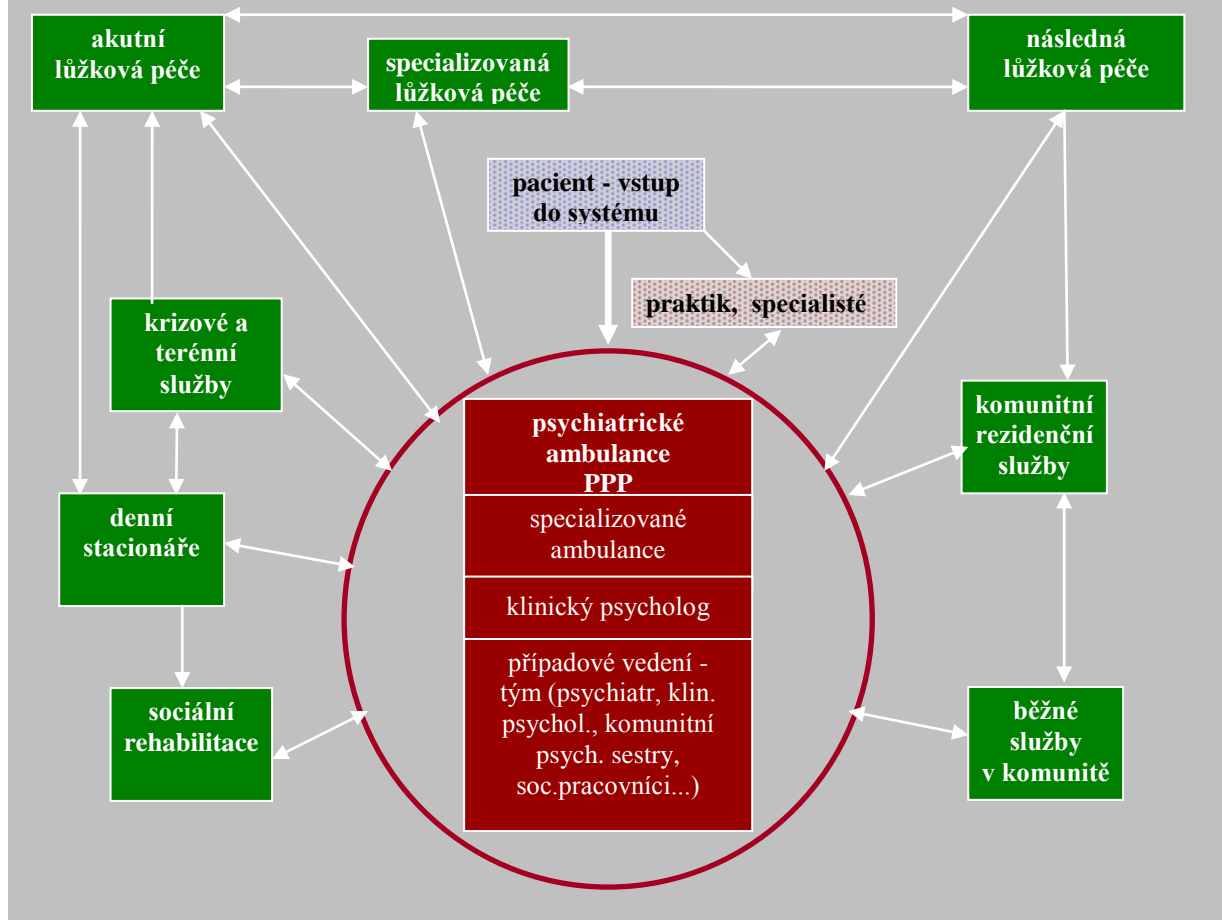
akutní lůžková péče

specializovaná lůžková péče

následná lůžková péče

pacient - vstup do systému

praktik, specialisté

krizové a terénní služby

psychiatrické ambulance PPP

specializované ambulance

klinický psycholog

případové vedení - tým (psychiatr, klin. psychol., komunitní psych. sestry, soc.pracovníci...)

komunitní rezidenční služby

denní stacionáře

sociální rehabilitace

běžné služby v komunitě